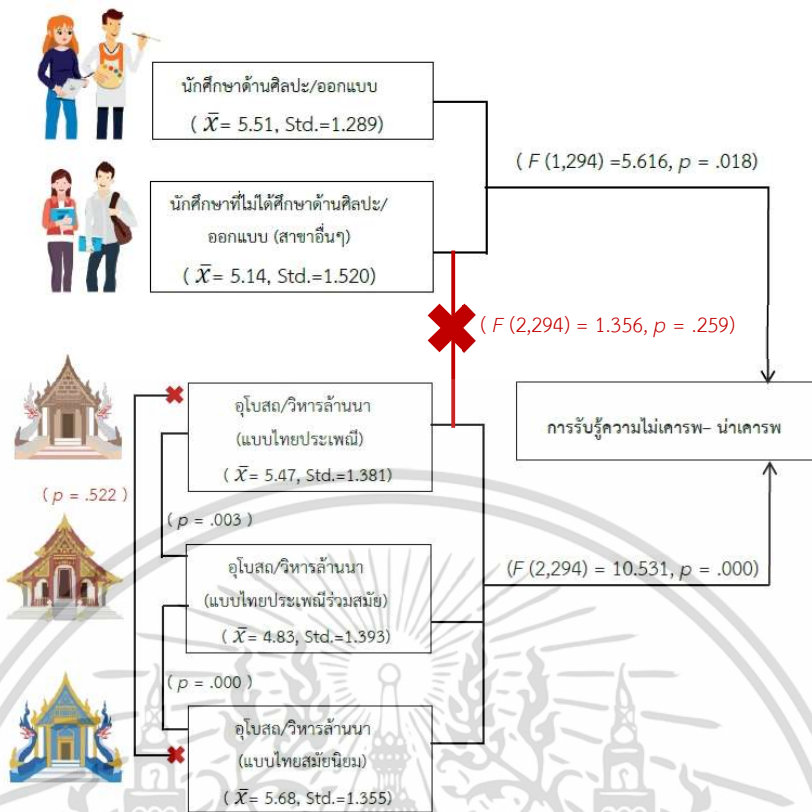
นักศึกษาด้านศิลปะ/ออกแบบ

( $\bar{X}$= 5.51, Std.=1.289)

( $F$ (1,294) =5.616, $p$ = .018)

นักศึกษาที่ไม่ได้ศึกษาด้านศิลปะ/ออกแบบ (สาขาอื่นๆ)

( $\bar{X}$= 5.14, Std.=1.520)

( $F$ (2,294) = 1.356, $p$ = .259)

การรับรู้ความไม่เคารพ– น่าเคารพ

อุโบสถ/วิหารล้านนา (แบบไทยประเพณี)

( $\bar{X}$= 5.47, Std.=1.381)

( $p$ = .522 )

( $p$ = .003 )

อุโบสถ/วิหารล้านนา (แบบไทยประเพณีร่วมสมัย)

( $\bar{X}$= 4.83, Std.=1.393)

($F$ (2,294) = 10.531, $p$ = .000)

( $p$ = .000 )

อุโบสถ/วิหารล้านนา (แบบไทยสมัยนิยม)

( $\bar{X}$= 5.68, Std.=1.355)